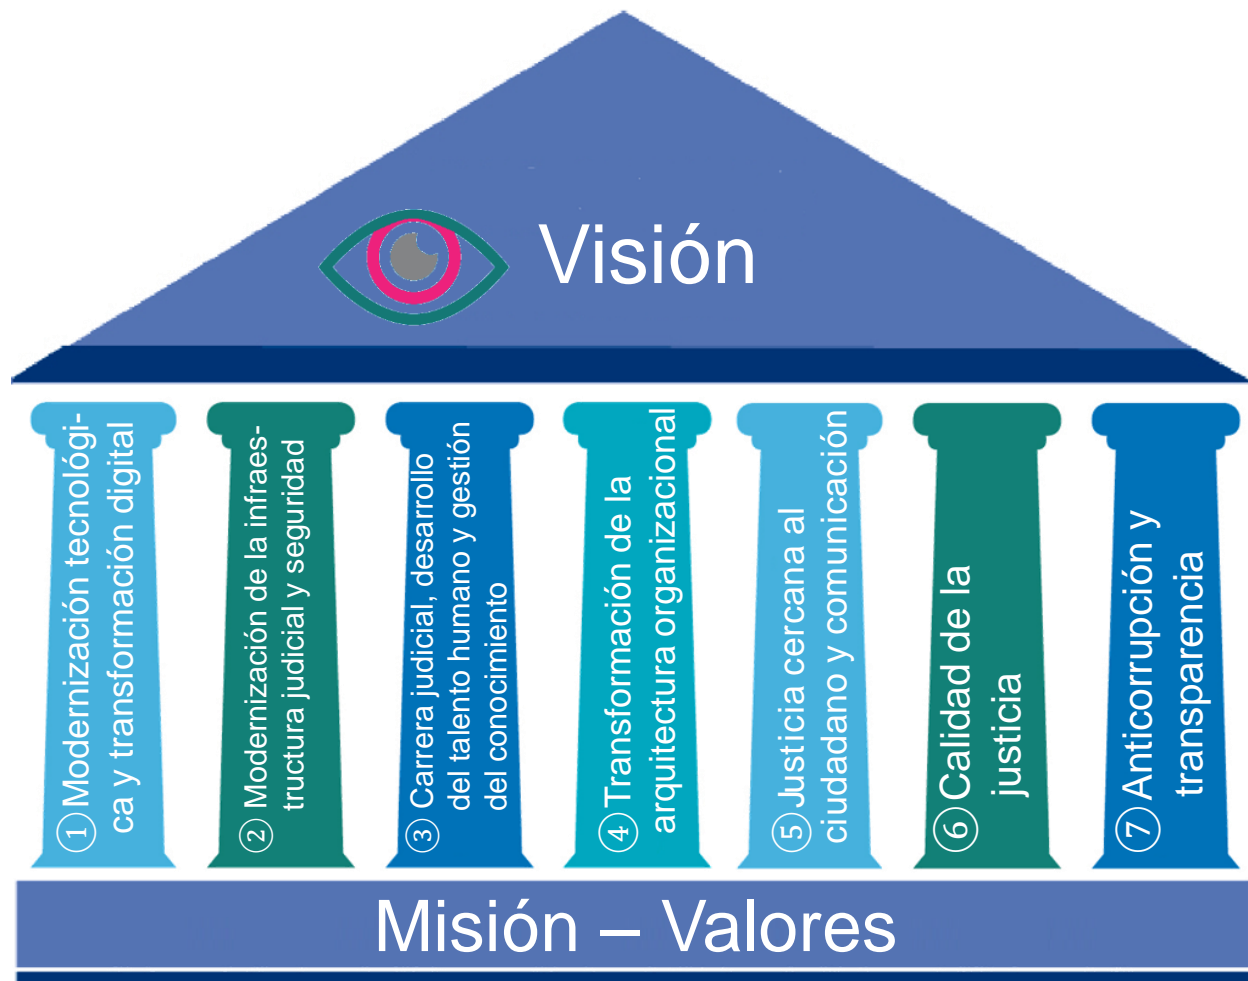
Visión

① Modernización tecnológica y transformación digital

② Modernización de la infraestructura judicial y seguridad

③ Carrera judicial, desarrollo del talento humano y gestión del conocimiento

④ Transformación de la arquitectura organizacional

⑤ Justicia cercana al ciudadano y comunicación

⑥ Calidad de la justicia

⑦ Anticorrupción y transparencia

Misión – Valores